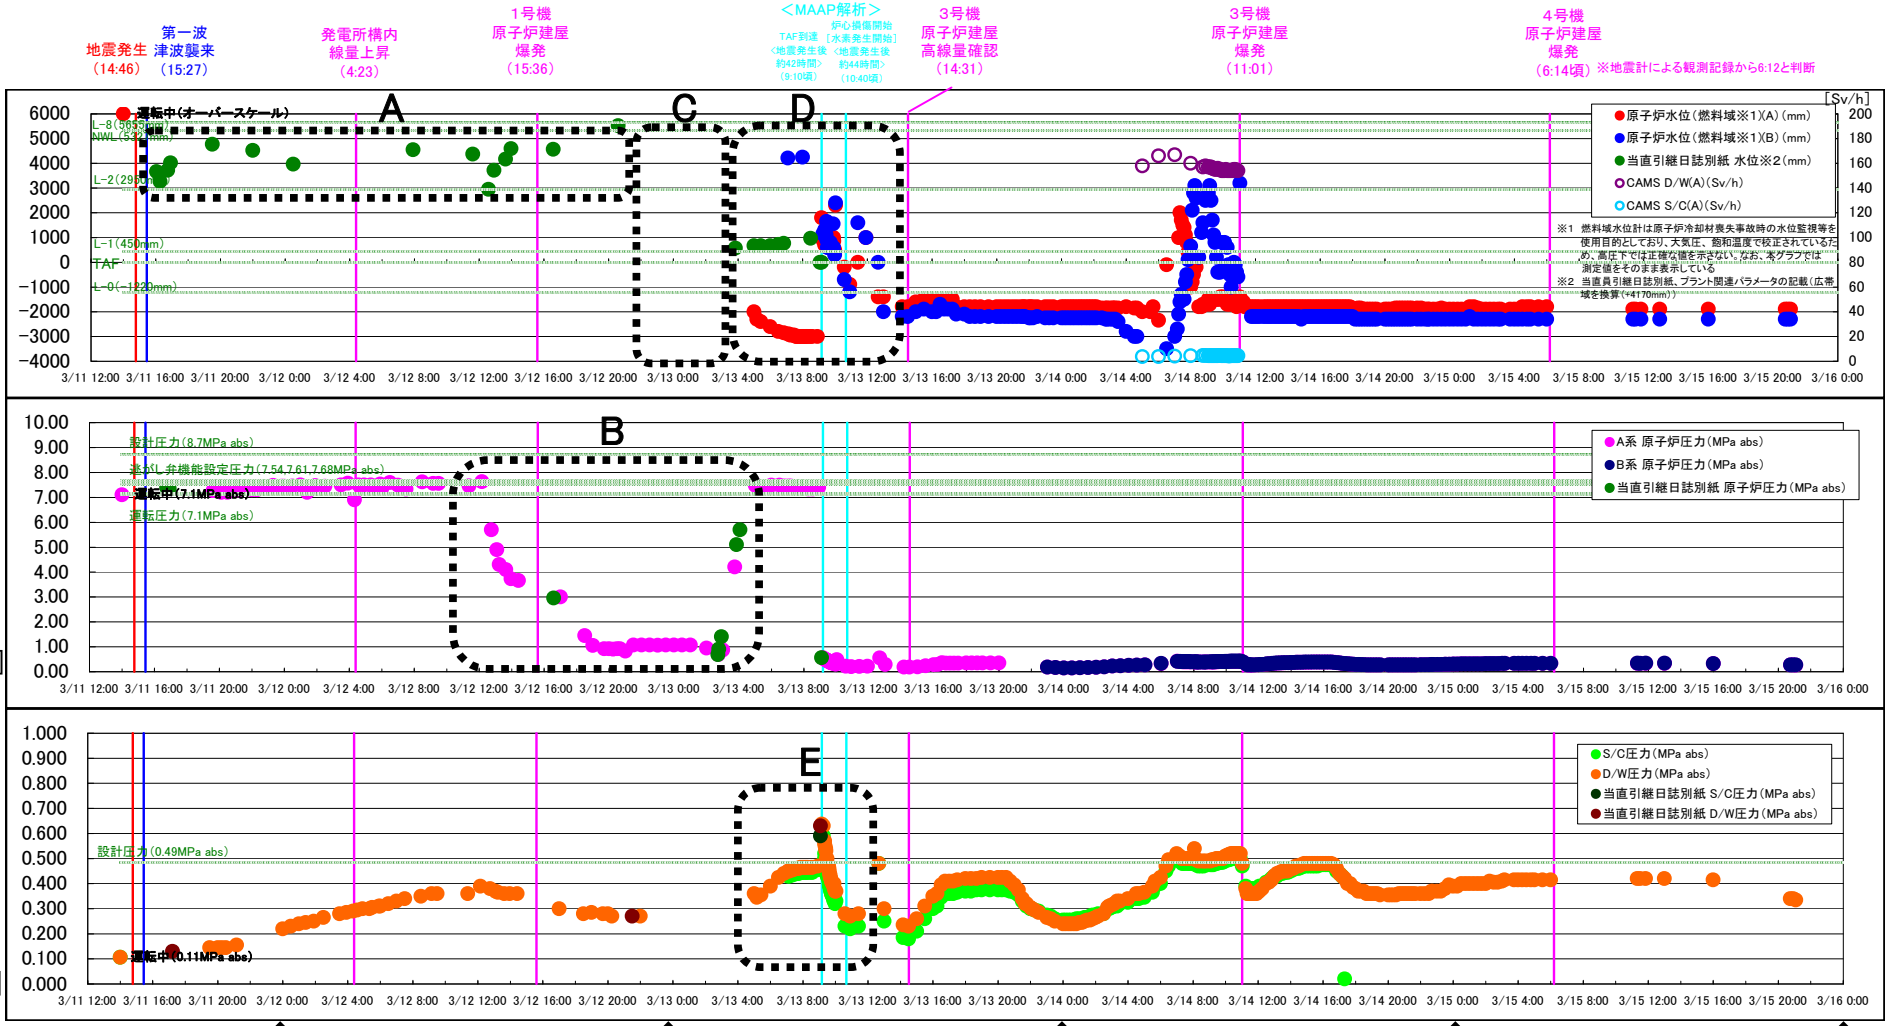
地震発生
(14:46)

第一波
津波襲来
(15:27)

発電所構内
線量上昇
(4:23)

1号機
原子炉建屋
爆発
(15:36)

＜MAAP解析＞
TAF到達
＜地震発生後
約42時間＞
(9:10頃)

炉心損傷開始
[水素発生開始]
＜地震発生後
約44時間＞
(10:40頃)

3号機
原子炉建屋
高線量確認
(14:31)

3号機
原子炉建屋
爆発
(11:01)

4号機
原子炉建屋
爆発
(6:14頃) ※地震計による観測記録から6:12と判断

A
C
D

運転中(オーバースケール)
L-8(5653mm)
NWL(5234mm)
L-2(2963mm)
L-1(450mm)
TAF
L-0(-1220mm)

6000
5000
4000
3000
2000
1000
0
−1000
−2000
−3000
−4000

[Sv/h]
200
180
160
140
120
100
80
60
40
20
0

原子炉水位(燃料域※1)(A)(mm)
原子炉水位(燃料域※1)(B)(mm)
当直引継日誌別紙 水位※2(mm)
CAMS D/W(A)(Sv/h)
CAMS S/C(A)(Sv/h)

※1 燃料域水位計は原子炉冷却材喪失事故時の水位監視等を使用目的としており、大気圧、飽和温度で校正されているため、高圧下では正確な値を示さない。なお、本グラフでは測定値をそのまま表示している
※2 当直員引継日誌別紙、プラント関連パラメータの記載(広帯域を換算(+4170mm))

3/11 12:00 3/11 16:00 3/11 20:00 3/12 0:00 3/12 4:00 3/12 8:00 3/12 12:00 3/12 16:00 3/12 20:00 3/13 0:00 3/13 4:00 3/13 8:00 3/13 12:00 3/13 16:00 3/13 20:00 3/14 0:00 3/14 4:00 3/14 8:00 3/14 12:00 3/14 16:00 3/14 20:00 3/15 0:00 3/15 4:00 3/15 8:00 3/15 12:00 3/15 16:00 3/15 20:00 3/16 0:00

B

10.00
9.00
8.00
7.00
6.00
5.00
4.00
3.00
2.00
1.00
0.00

設計圧力(8.7MPa abs)
逃がし弁機能設定圧力(7.54,7.61,7.68MPa abs)
運転中(7.1MPa abs)
運転圧力(7.1MPa abs)

A系 原子炉圧力(MPa abs)
B系 原子炉圧力(MPa abs)
当直引継日誌別紙 原子炉圧力(MPa abs)

3/11 12:00 3/11 16:00 3/11 20:00 3/12 0:00 3/12 4:00 3/12 8:00 3/12 12:00 3/12 16:00 3/12 20:00 3/13 0:00 3/13 4:00 3/13 8:00 3/13 12:00 3/13 16:00 3/13 20:00 3/14 0:00 3/14 4:00 3/14 8:00 3/14 12:00 3/14 16:00 3/14 20:00 3/15 0:00 3/15 4:00 3/15 8:00 3/15 12:00 3/15 16:00 3/15 20:00 3/16 0:00

E

1.000
0.900
0.800
0.700
0.600
0.500
0.400
0.300
0.200
0.100
0.000

設計圧力(0.49MPa abs)
運転中(0.11MPa abs)

S/C圧力(MPa abs)
D/W圧力(MPa abs)
当直引継日誌別紙 S/C圧力(MPa abs)
当直引継日誌別紙 D/W圧力(MPa abs)

3/11 12:00 3/11 16:00 3/11 20:00 3/12 0:00 3/12 4:00 3/12 8:00 3/12 12:00 3/12 16:00 3/12 20:00 3/13 0:00 3/13 4:00 3/13 8:00 3/13 12:00 3/13 16:00 3/13 20:00 3/14 0:00 3/14 4:00 3/14 8:00 3/14 12:00 3/14 16:00 3/14 20:00 3/15 0:00 3/15 4:00 3/15 8:00 3/15 12:00 3/15 16:00 3/15 20:00 3/16 0:00